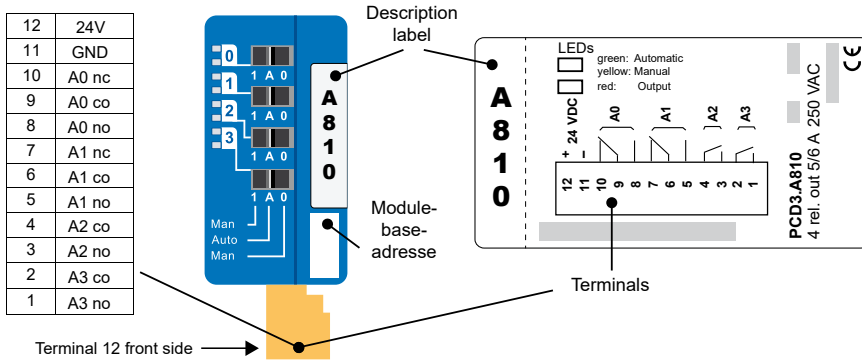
| 12 | 24V |
|---|---|
| 11 | GND |
| 10 | A0 nc |
| 9 | A0 co |
| 8 | A0 no |
| 7 | A1 nc |
| 6 | A1 co |
| 5 | A1 no |
| 4 | A2 co |
| 3 | A2 no |
| 2 | A3 co |
| 1 | A3 no |

0 1 A 0
1 1 A 0
2 1 A 0
3 1 A 0
1 A 0
Man
Auto
Man

A 8 1 0

Description label

Module-base-adresse

Terminals

Terminal 12 front side

A 8 1 0

LEDs
green: Automatic
yellow: Manual
red: Output

+ 24 VDC −
A0 A1 A2 A3
12 11 10 9 8 7 6 5 4 3 2 1

PCD3.A810
4 rel. out 5/6 A 250 VAC

CE